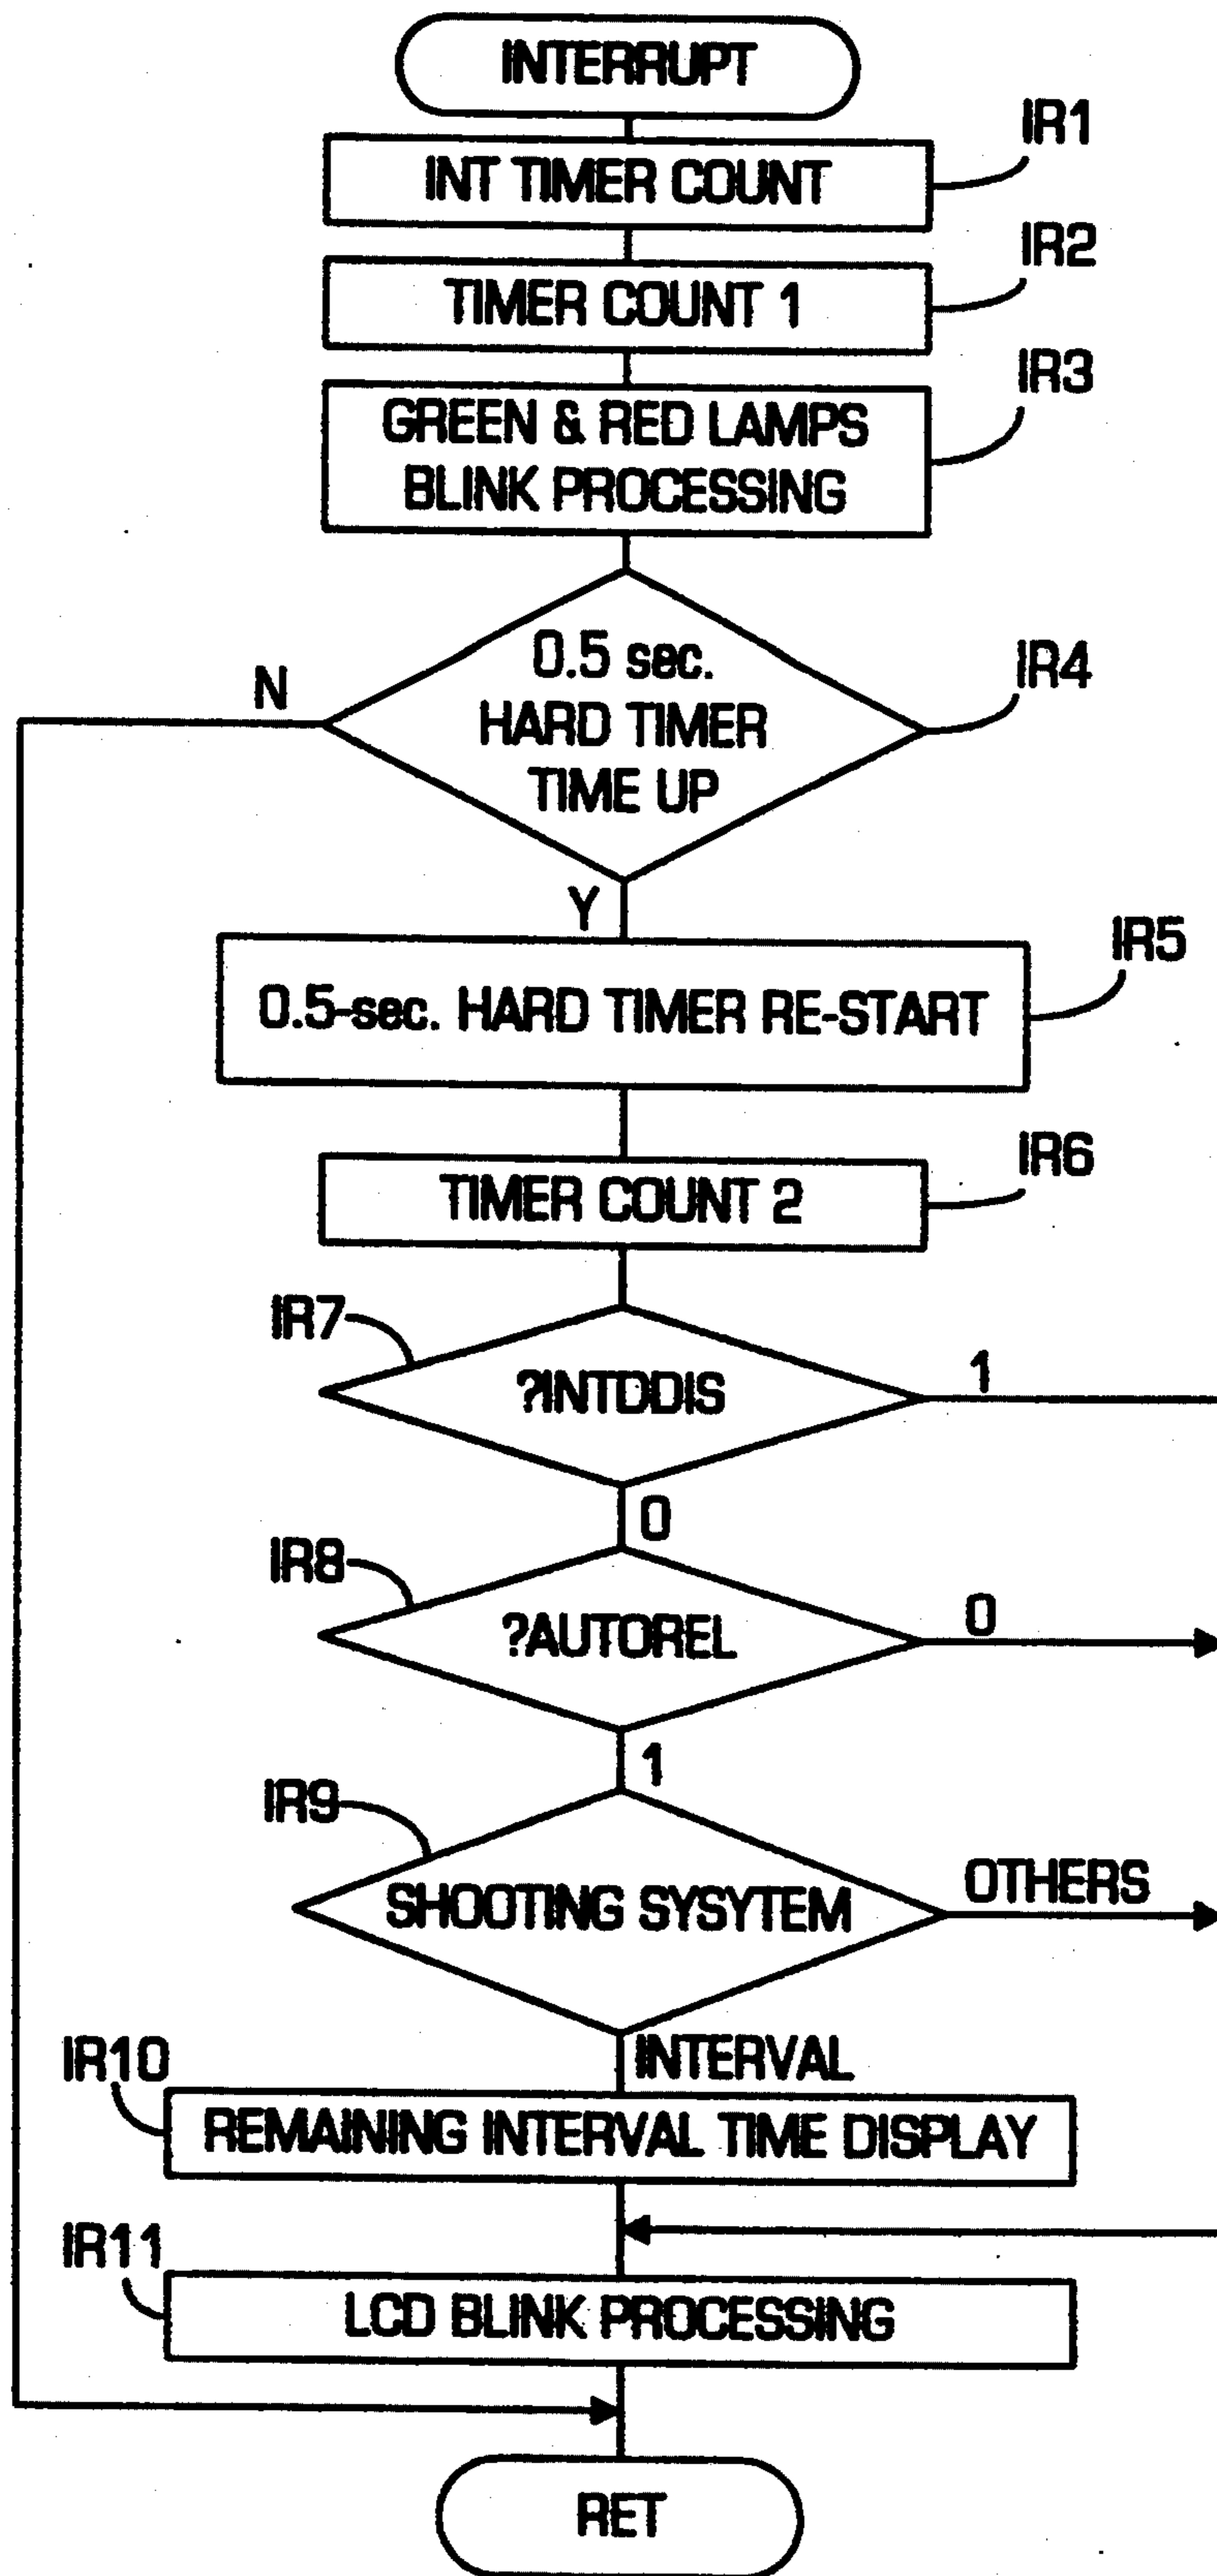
INTERRUPT

IR1
INT TIMER COUNT

IR2
TIMER COUNT 1

IR3
GREEN & RED LAMPS BLINK PROCESSING

N
0.5 sec. HARD TIMER TIME UP
IR4
Y

IR5
0.5-sec. HARD TIMER RE-START

IR6
TIMER COUNT 2

IR7
?INTDDIS
1
0

IR8
?AUTOREL
0
1

IR9
SHOOTING SYSYTEM
OTHERS
INTERVAL

IR10
REMAINING INTERVAL TIME DISPLAY

IR11
LCD BLINK PROCESSING

RET